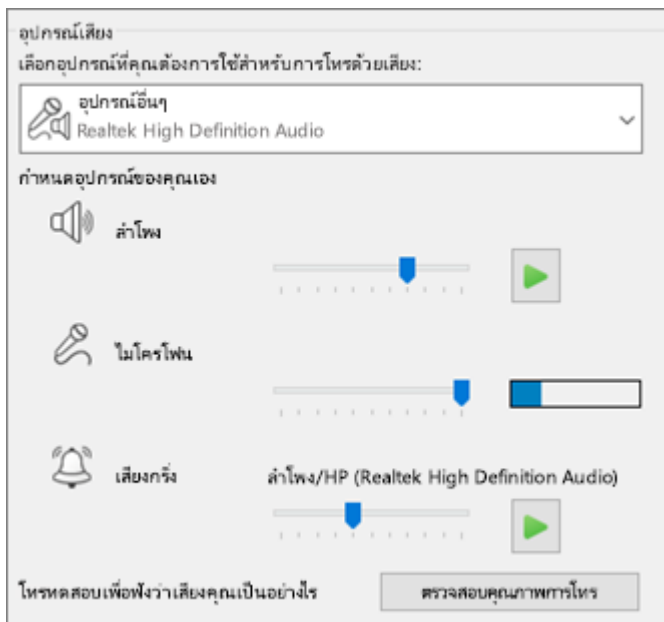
อุปกรณ์เสียง
เลือกอุปกรณ์ที่คุณต้องการใช้สำหรับการโทรด้วยเสียง:

อุปกรณ์อื่นๆ
Realtek High Definition Audio

กำหนดอุปกรณ์ของคุณเอง

ลำโพง

ไมโครโฟน

เสียงกริ่ง

ลำโพง/HP (Realtek High Definition Audio)

โทรทดสอบเพื่อฟังว่าเสียงคุณเป็นอย่างไร

ตรวจสอบคุณภาพการโทร